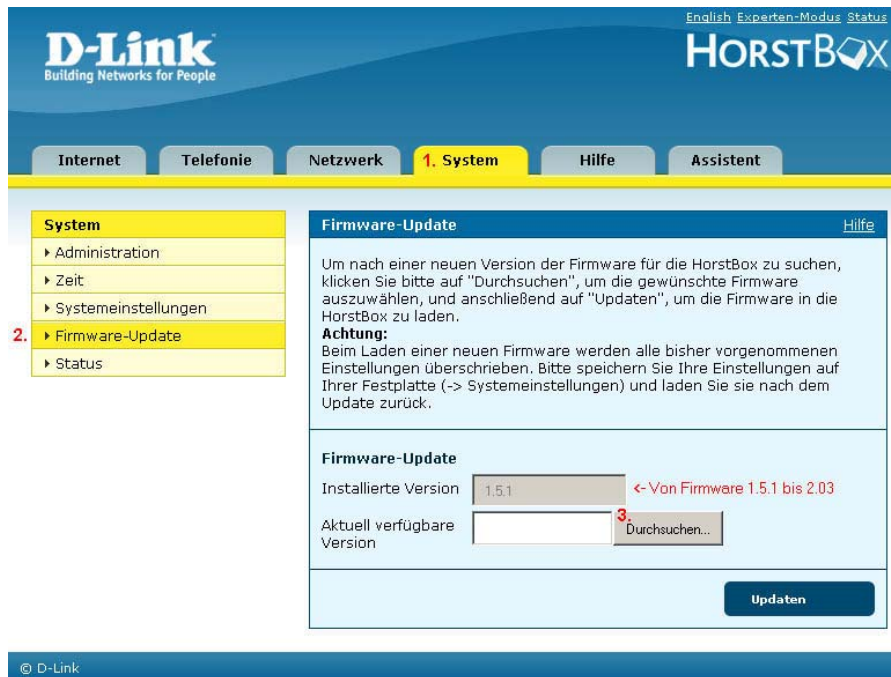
English Experten-Modus Status

D-Link
Building Networks for People

HORSTBOX

Internet | Telefonie | Netzwerk | 1. System | Hilfe | Assistent

System
▸ Administration
▸ Zeit
▸ Systemeinstellungen
2. ▸ Firmware-Update
▸ Status

Firmware-Update
Hilfe

Um nach einer neuen Version der Firmware für die HorstBox zu suchen, klicken Sie bitte auf "Durchsuchen", um die gewünschte Firmware auszuwählen, und anschließend auf "Updaten", um die Firmware in die HorstBox zu laden.
Achtung:
Beim Laden einer neuen Firmware werden alle bisher vorgenommenen Einstellungen überschrieben. Bitte speichern Sie Ihre Einstellungen auf Ihrer Festplatte (-> Systemeinstellungen) und laden Sie sie nach dem Update zurück.

Firmware-Update
Installierte Version 1.5.1 <- Von Firmware 1.5.1 bis 2.03
Aktuell verfügbare Version 3. Durchsuchen...

Updaten

© D-Link